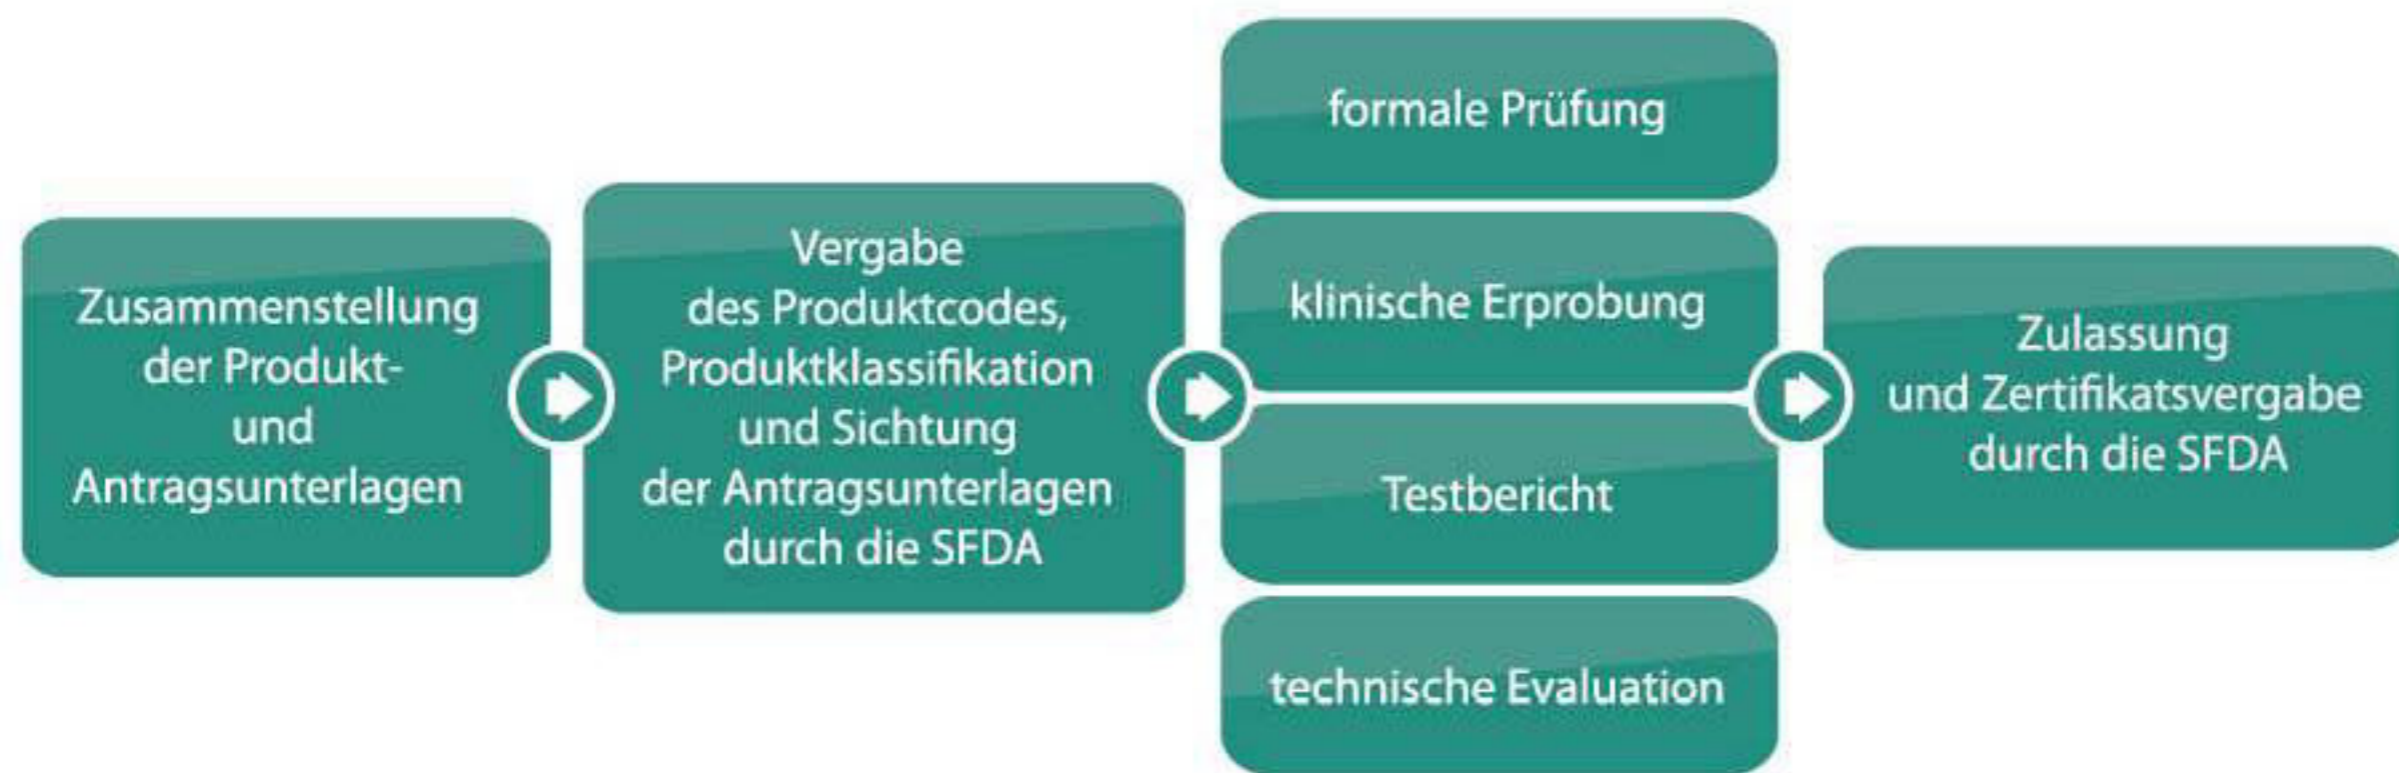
Zusammenstellung der Produkt- und Antragsunterlagen

Vergabe des Produktcodes, Produktklassifikation und Sichtung der Antragsunterlagen durch die SFDA

formale Prüfung

klinische Erprobung

Testbericht

technische Evaluation

Zulassung und Zertifikatsvergabe durch die SFDA